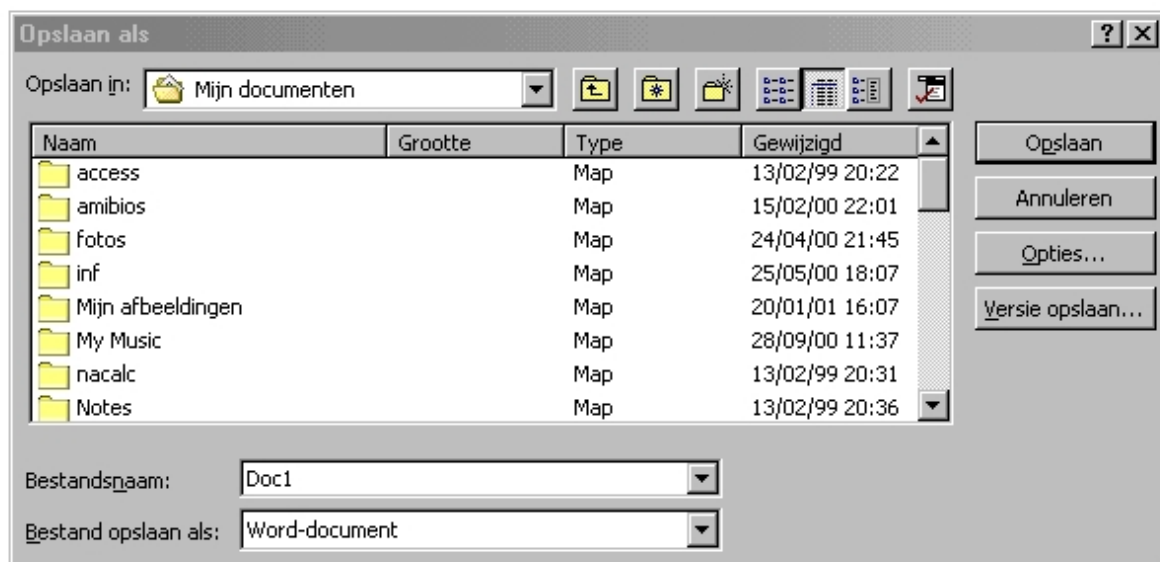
Opslaan als

?

Opslaan in: Mijn documenten

| Naam | Grootte | Type | Gewijzigd |
|---|---|---|---|
| access | | Map | 13/02/99 20:22 |
| amibios | | Map | 15/02/00 22:01 |
| fotos | | Map | 24/04/00 21:45 |
| inf | | Map | 25/05/00 18:07 |
| Mijn afbeeldingen | | Map | 20/01/01 16:07 |
| My Music | | Map | 28/09/00 11:37 |
| nacalc | | Map | 13/02/99 20:31 |
| Notes | | Map | 13/02/99 20:36 |

Opslaan

Annuleren

Opties...

Versie opslaan...

Bestandsnaam: Doc1

Bestand opslaan als: Word-document